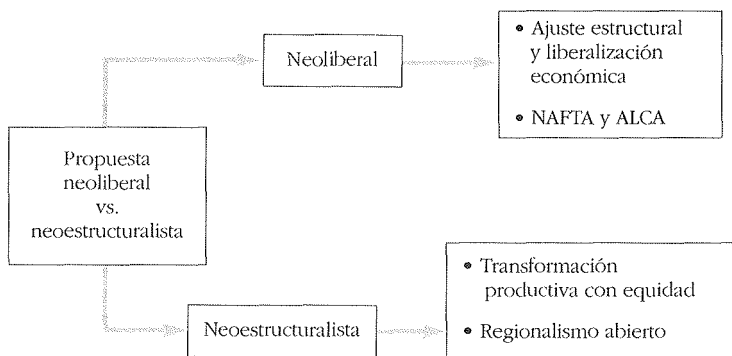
Propuesta neoliberal vs. neoestructuralista

Neoliberal

• Ajuste estructural y liberalización económica

• NAFTA y ALCA

Neoestructuralista

• Transformación productiva con equidad

• Regionalismo abierto